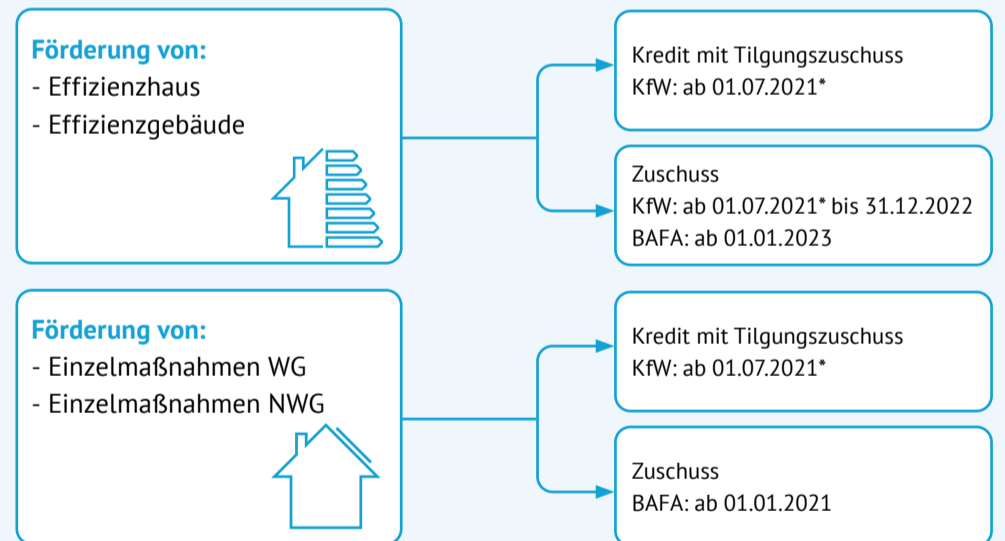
Förderung von:
- Effizienzhaus
- Effizienzgebäude

Kredit mit Tilgungszuschuss
KfW: ab 01.07.2021*

Zuschuss
KfW: ab 01.07.2021* bis 31.12.2022
BAFA: ab 01.01.2023

Förderung von:
- Einzelmaßnahmen WG
- Einzelmaßnahmen NWG

Kredit mit Tilgungszuschuss
KfW: ab 01.07.2021*

Zuschuss
BAFA: ab 01.01.2021